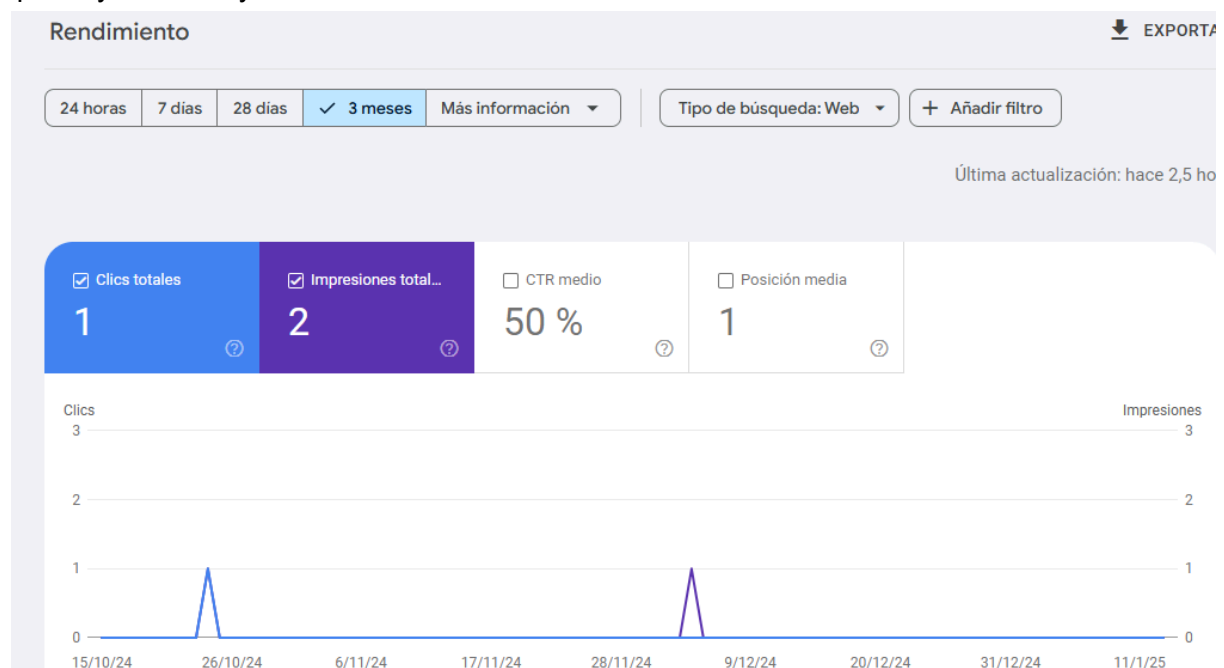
Rendimiento

EXPORTA

24 horas | 7 días | 28 días | 3 meses | Más información

Tipo de búsqueda: Web

Añadir filtro

Última actualización: hace 2,5 ho

Clics totales
1

Impresiones total...
2

CTR medio
50 %

Posición media
1

Clics
Impresiones
3
2
1
0
3
2
1
0

15/10/24 26/10/24 6/11/24 17/11/24 28/11/24 9/12/24 20/12/24 31/12/24 11/1/25